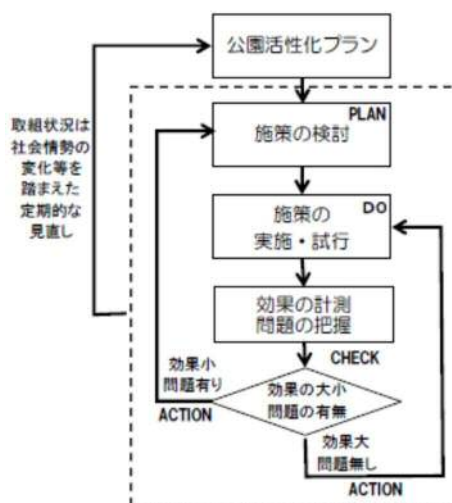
公園活性化プラン

取組状況は社会情勢の変化等を踏まえた定期的な見直し

PLAN
施策の検討

DO
施策の実施・試行

効果の計測
問題の把握

CHECK

効果小
問題有り
ACTION

効果の大小
問題の有無

効果大
問題無し
ACTION